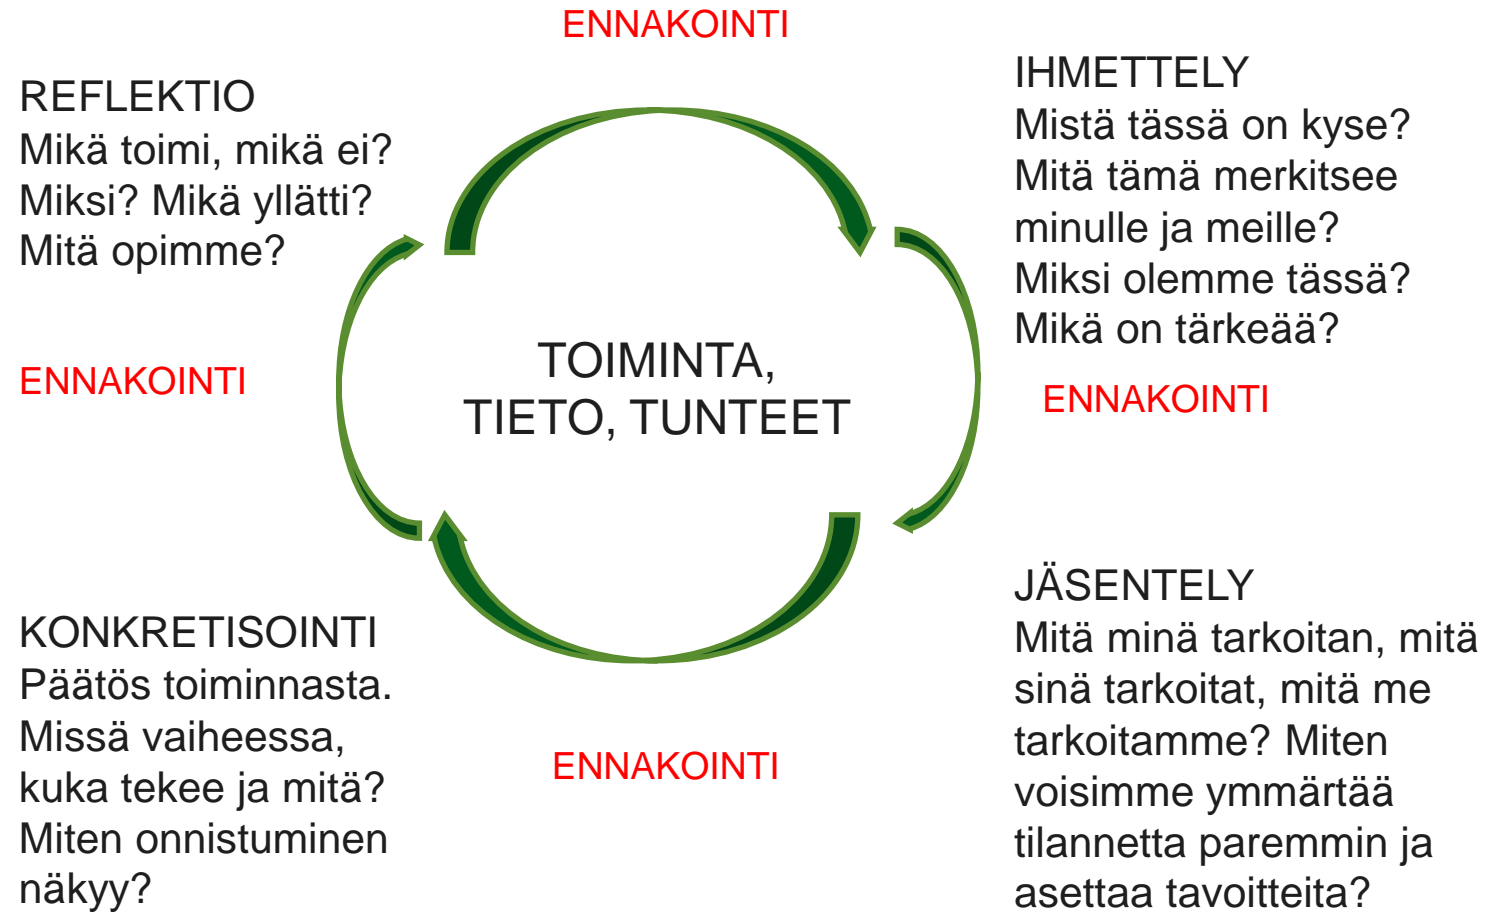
ENNAKOINTI

REFLEKTIO
Mikä toimi, mikä ei?
Miksi? Mikä yllätti?
Mitä opimme?

IHMETTELY
Mistä tässä on kyse?
Mitä tämä merkitsee minulle ja meille?
Miksi olemme tässä?
Mikä on tärkeää?

ENNAKOINTI

TOIMINTA,
TIETO, TUNTEET

ENNAKOINTI

JÄSENTELY
Mitä minä tarkoitan, mitä sinä tarkoitat, mitä me tarkoitamme? Miten voisimme ymmärtää tilannetta paremmin ja asettaa tavoitteita?

KONKRETISOINTI
Päätös toiminnasta.
Missä vaiheessa, kuka tekee ja mitä?
Miten onnistuminen näkyy?

ENNAKOINTI